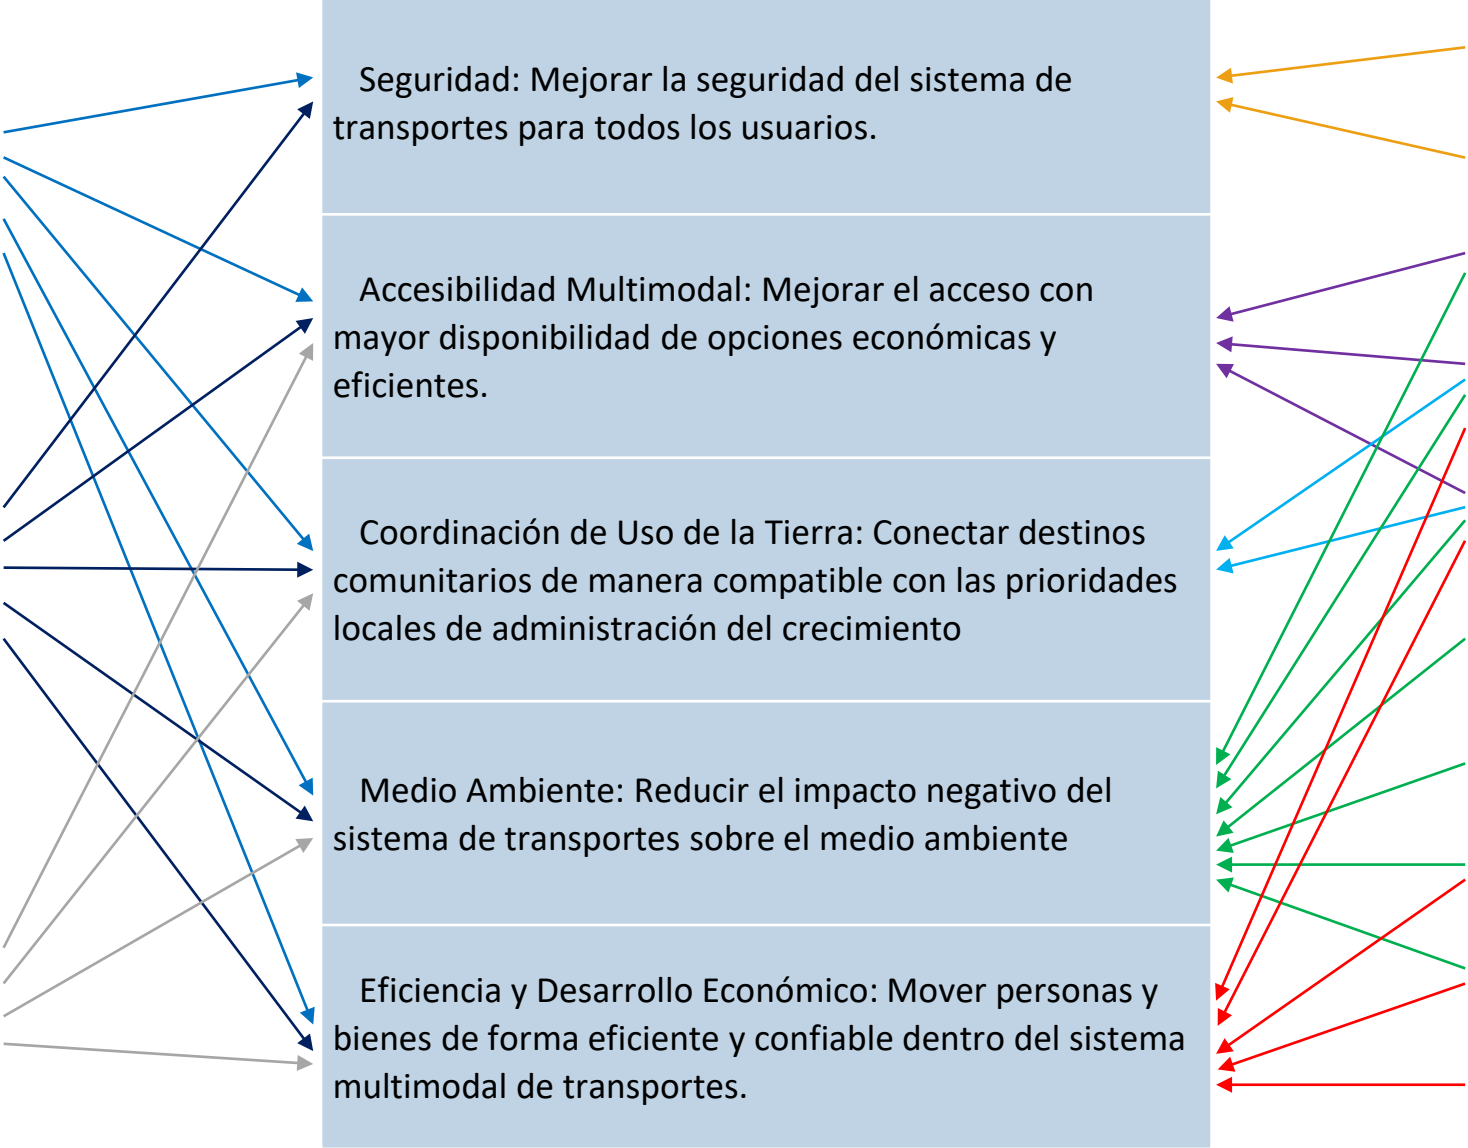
Seguridad: Mejorar la seguridad del sistema de transportes para todos los usuarios.

Accesibilidad Multimodal: Mejorar el acceso con mayor disponibilidad de opciones económicas y eficientes.

Coordinación de Uso de la Tierra: Conectar destinos comunitarios de manera compatible con las prioridades locales de administración del crecimiento

Medio Ambiente: Reducir el impacto negativo del sistema de transportes sobre el medio ambiente

Eficiencia y Desarrollo Económico: Mover personas y bienes de forma eficiente y confiable dentro del sistema multimodal de transportes.